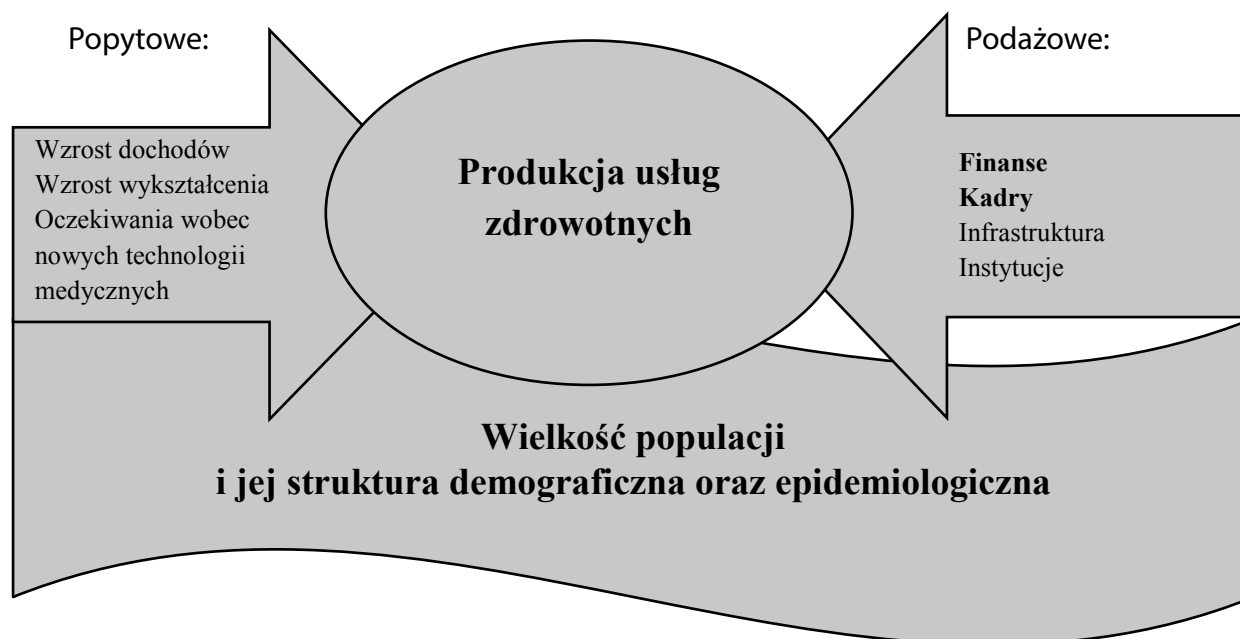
Popytowe:

Podażowe:

Wzrost dochodów
Wzrost wykształcenia
Oczekiwania wobec nowych technologii medycznych

Produkcja usług zdrowotnych

Finanse
Kadry
Infrastruktura
Instytucje

Wielkość populacji
i jej struktura demograficzna oraz epidemiologiczna